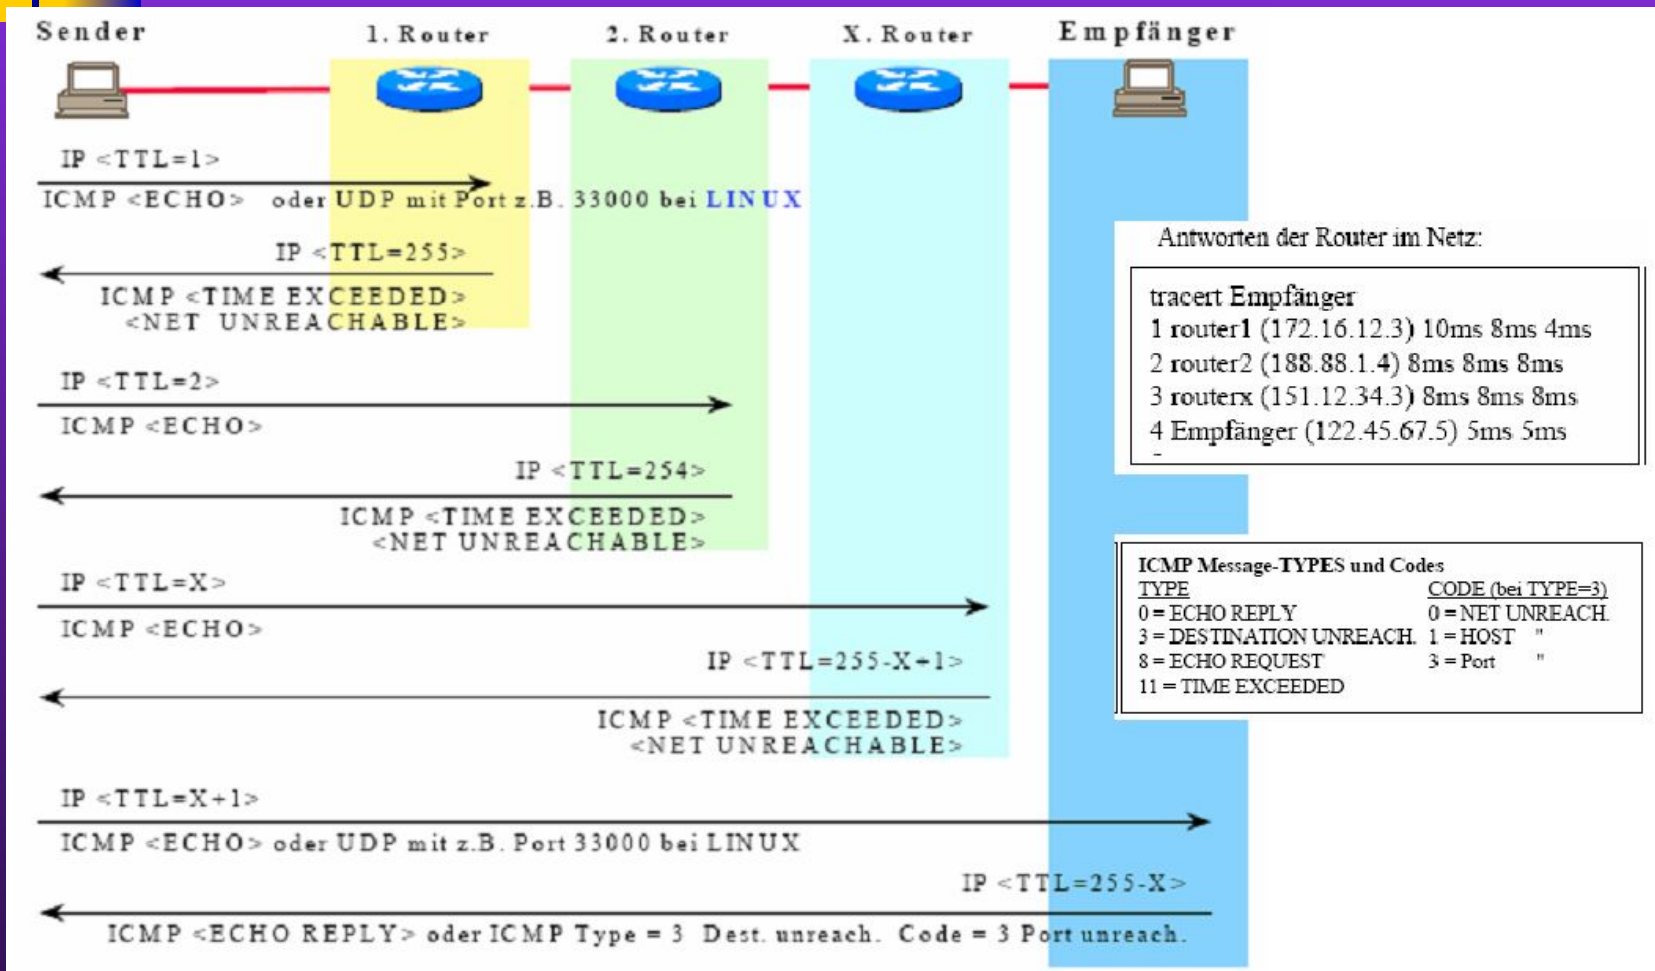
Sender

1. Router

2. Router

X. Router

Empfänger

IP <TTL=1>

ICMP <ECHO> oder UDP mit Port z.B. 33000 bei LINUX

IP <TTL=255>

ICMP <TIME EXCEEDED>
<NET UNREACHABLE>

IP <TTL=2>

ICMP <ECHO>

IP <TTL=254>

ICMP <TIME EXCEEDED>
<NET UNREACHABLE>

IP <TTL=X>

ICMP <ECHO>

IP <TTL=255-X+1>

ICMP <TIME EXCEEDED>
<NET UNREACHABLE>

IP <TTL=X+1>

ICMP <ECHO> oder UDP mit z.B. Port 33000 bei LINUX

IP <TTL=255-X>

ICMP <ECHO REPLY> oder ICMP Type = 3 Dest. unreach. Code = 3 Port unreach.

Antworten der Router im Netz:

tracert Empfänger
1 router1 (172.16.12.3) 10ms 8ms 4ms
2 router2 (188.88.1.4) 8ms 8ms 8ms
3 routerx (151.12.34.3) 8ms 8ms 8ms
4 Empfänger (122.45.67.5) 5ms 5ms

ICMP Message-TYPES und Codes
TYPE
0 = ECHO REPLY
3 = DESTINATION UNREACH.
8 = ECHO REQUEST
11 = TIME EXCEEDED

CODE (bei TYPE=3)
0 = NET UNREACH.
1 = HOST "
3 = Port "